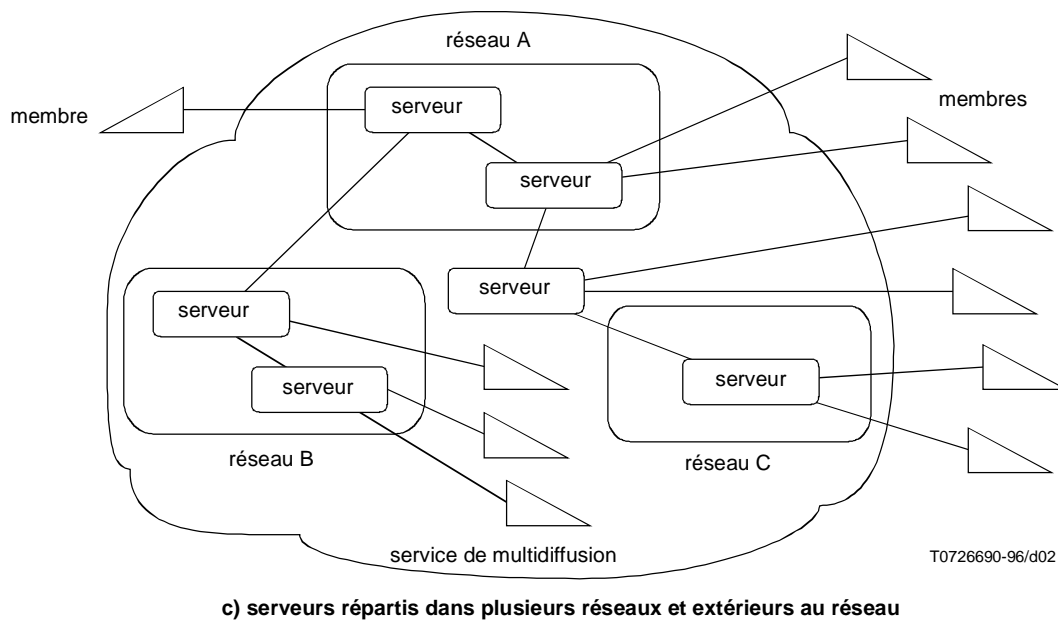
réseau A

membre

serveur

membres

serveur

serveur

serveur

serveur

serveur

réseau B

réseau C

service de multidiffusion

T0726690-96/d02

c) serveurs répartis dans plusieurs réseaux et extérieurs au réseau